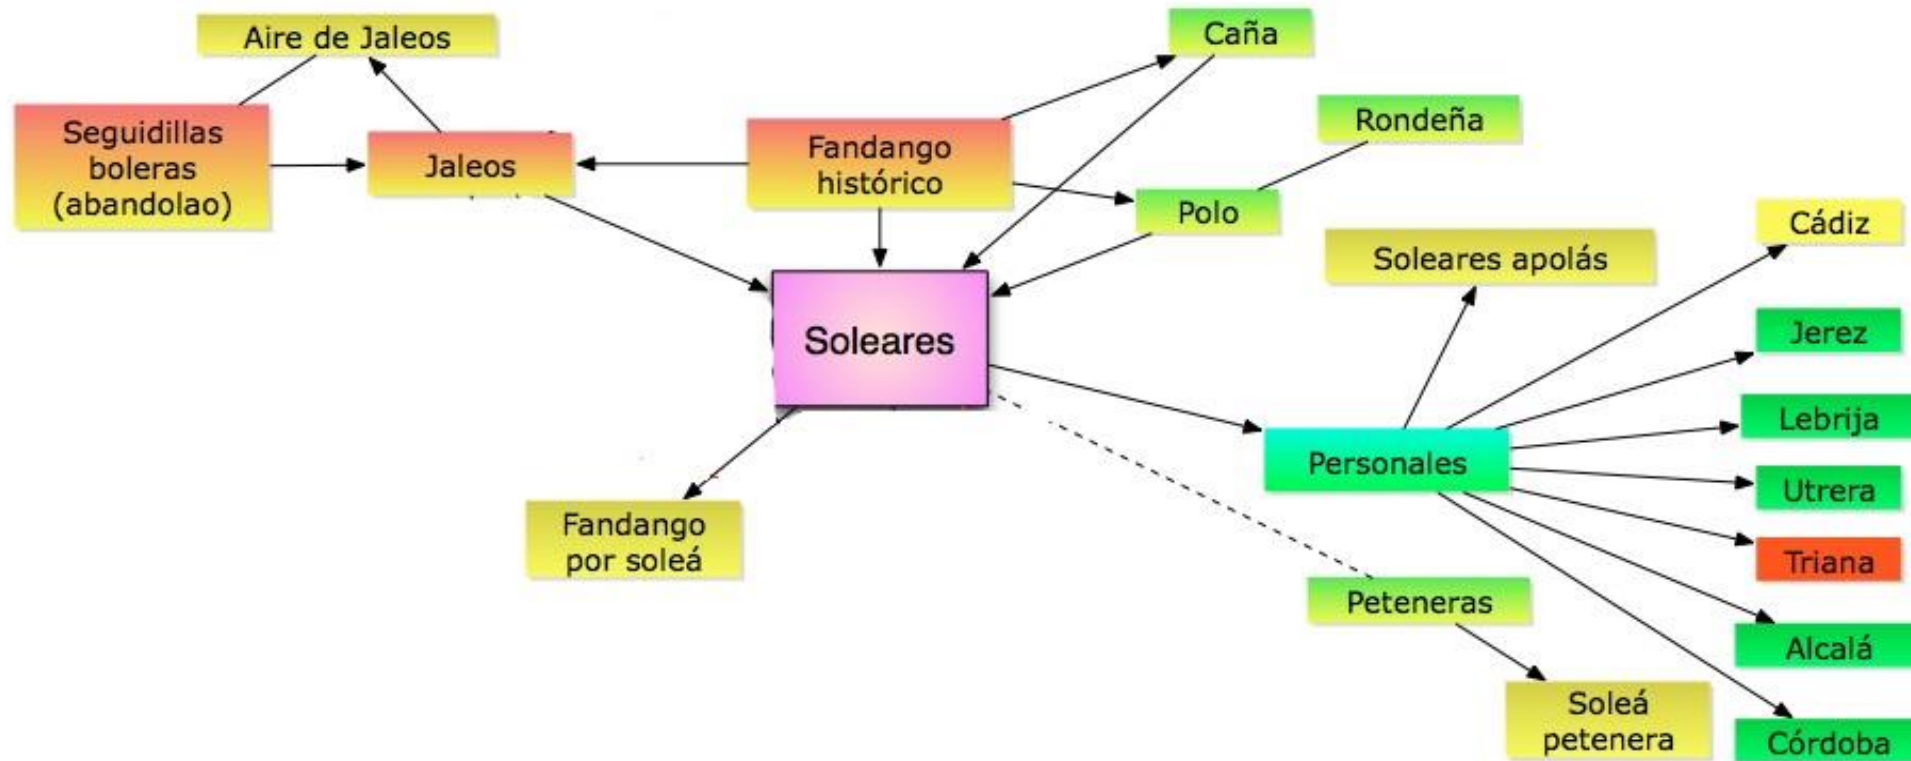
Aire de Jaleos

Caña

Rondeña

Seguidillas boleras (abandolao)

Jaleos

Fandango histórico

Polo

Cádiz

Soleares apolás

Soleares

Jerez

Lebrija

Personales

Utrera

Triana

Fandango por soleá

Peteneras

Alcalá

Soleá petenera

Córdoba